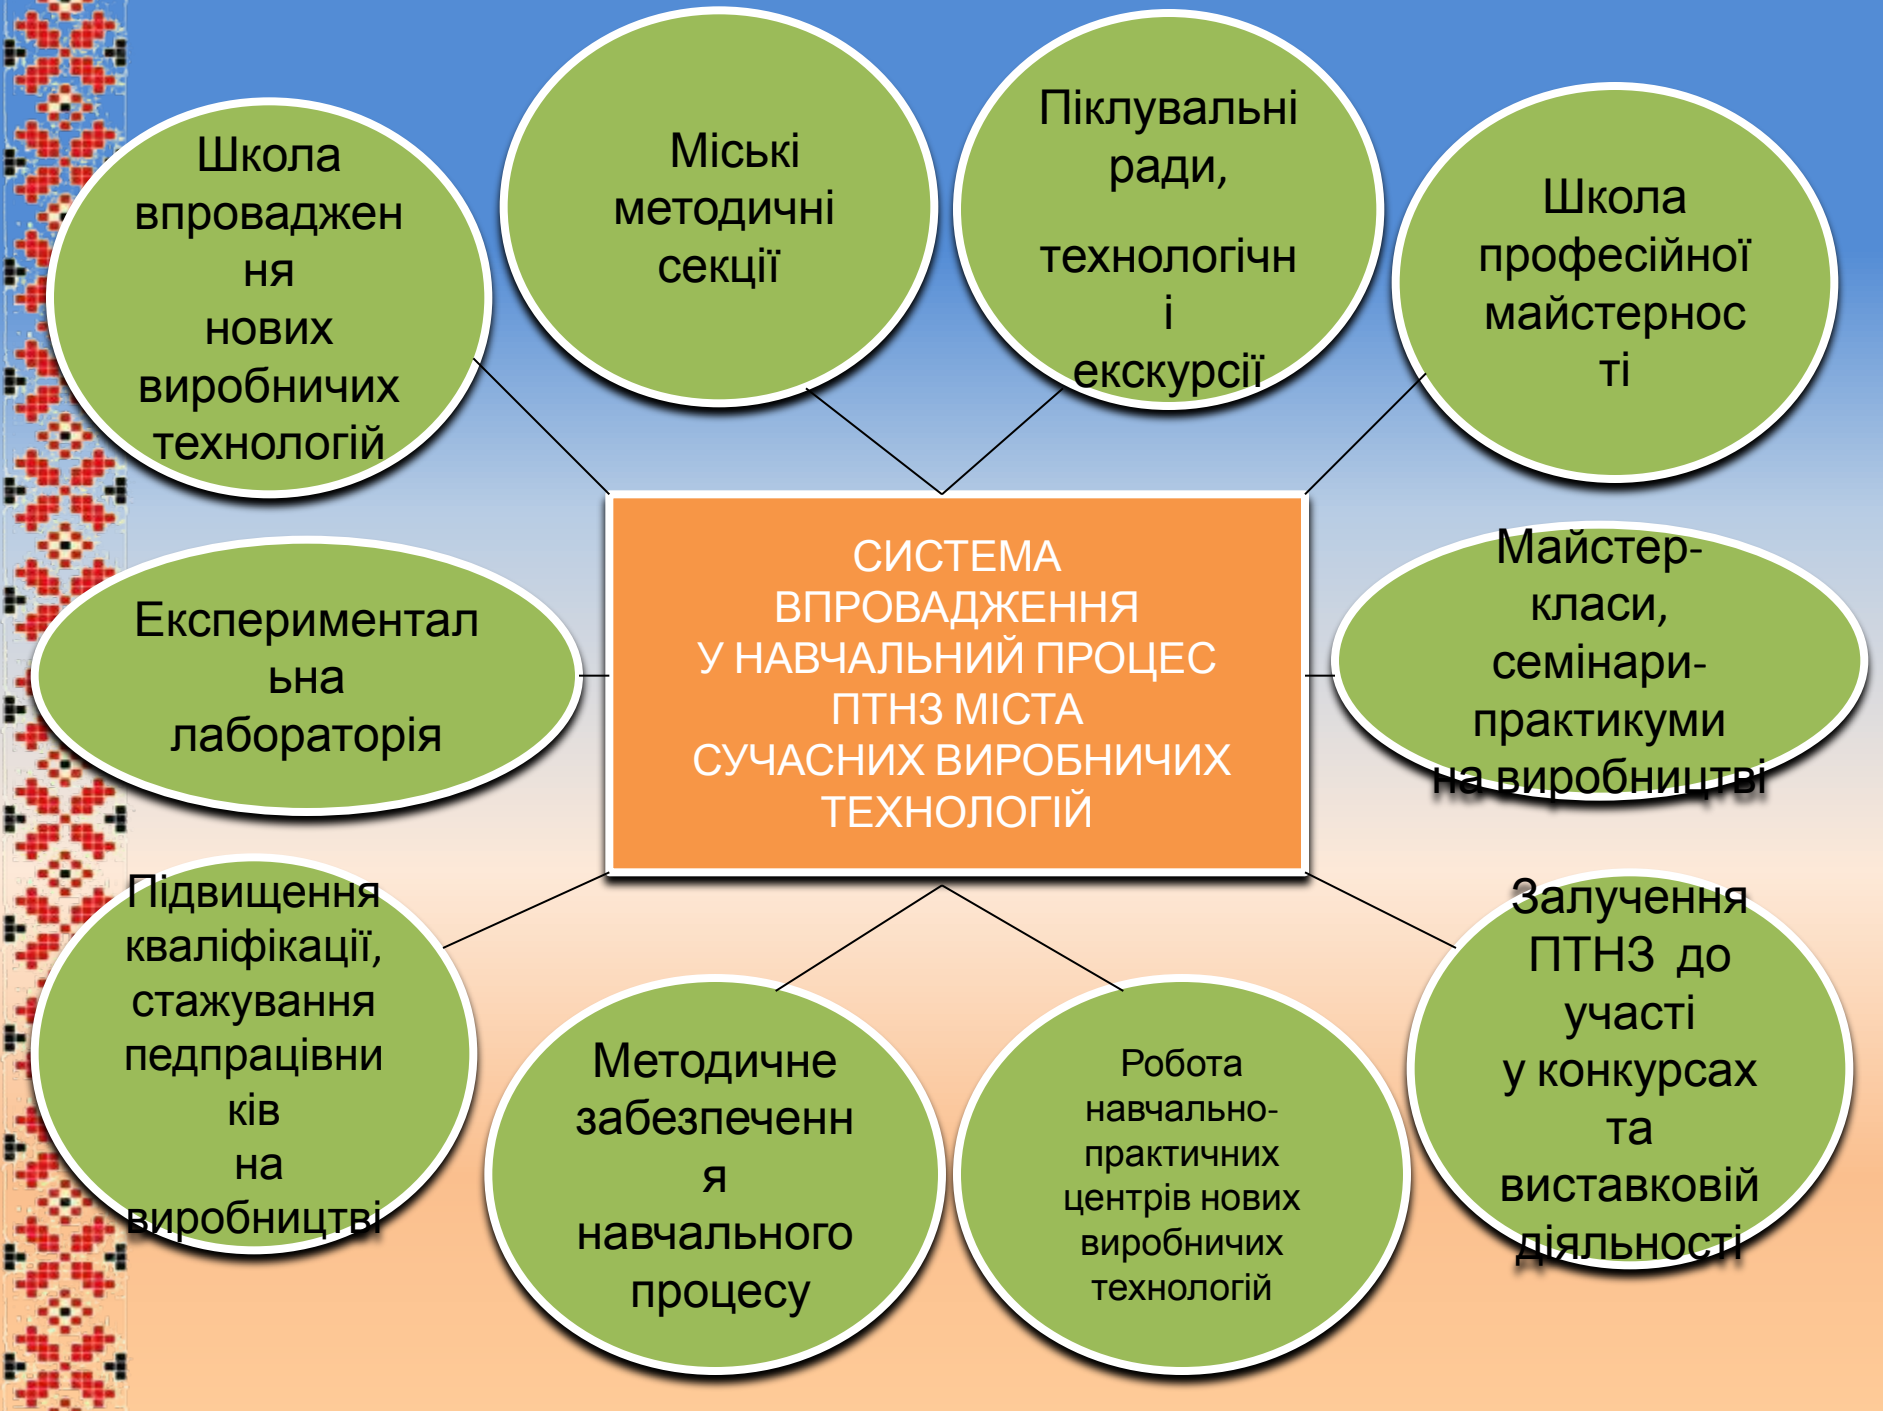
Школа впровадження нових виробничих технологій

Міські методичні секції

Піклувальні ради, технологічні екскурсії

Школа професійної майстерності

СИСТЕМА ВПРОВАДЖЕННЯ У НАВЧАЛЬНИЙ ПРОЦЕС ПТНЗ МІСТА СУЧАСНИХ ВИРОБНИЧИХ ТЕХНОЛОГІЙ

Експериментальна лабораторія

Майстер-класи, семінари-практикуми на виробництві

Підвищення кваліфікації, стажування педпрацівників на виробництві

Методичне забезпечення навчального процесу

Робота навчально-практичних центрів нових виробничих технологій

Залучення ПТНЗ до участі у конкурсах та виставковій діяльності